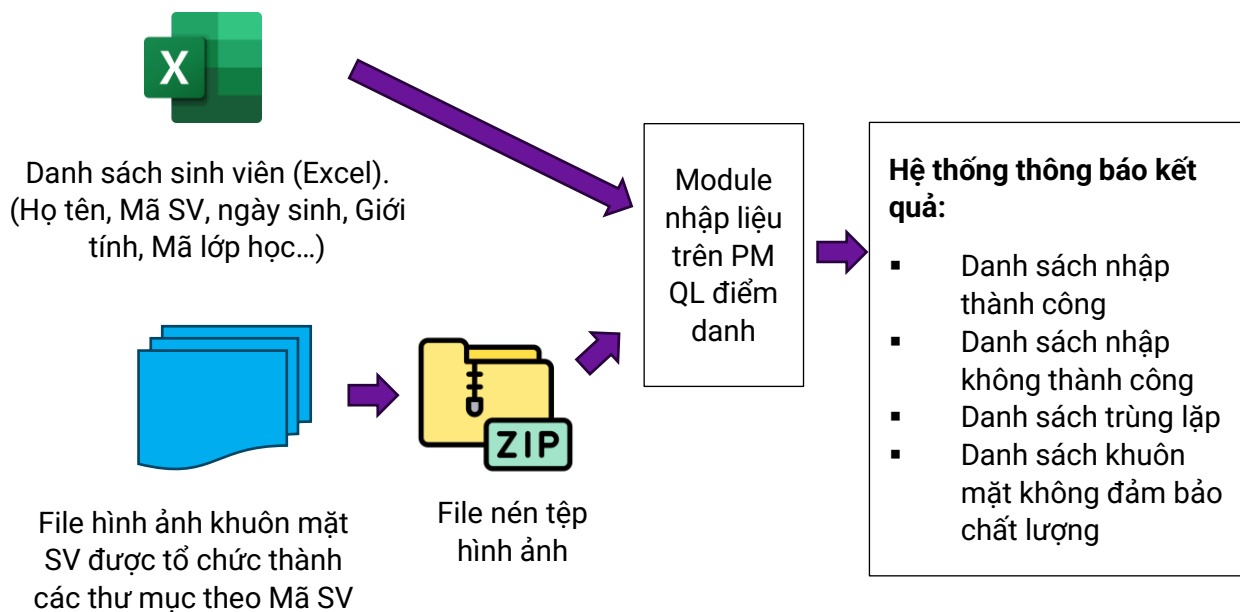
X

Danh sách sinh viên (Excel). (Họ tên, Mã SV, ngày sinh, Giới tính, Mã lớp học…)

File hình ảnh khuôn mặt SV được tổ chức thành các thư mục theo Mã SV

ZIP

File nén tệp hình ảnh

Module nhập liệu trên PM QL điểm danh

**Hệ thống thông báo kết quả:**

- Danh sách nhập thành công
- Danh sách nhập không thành công
- Danh sách trùng lặp
- Danh sách khuôn mặt không đảm bảo chất lượng